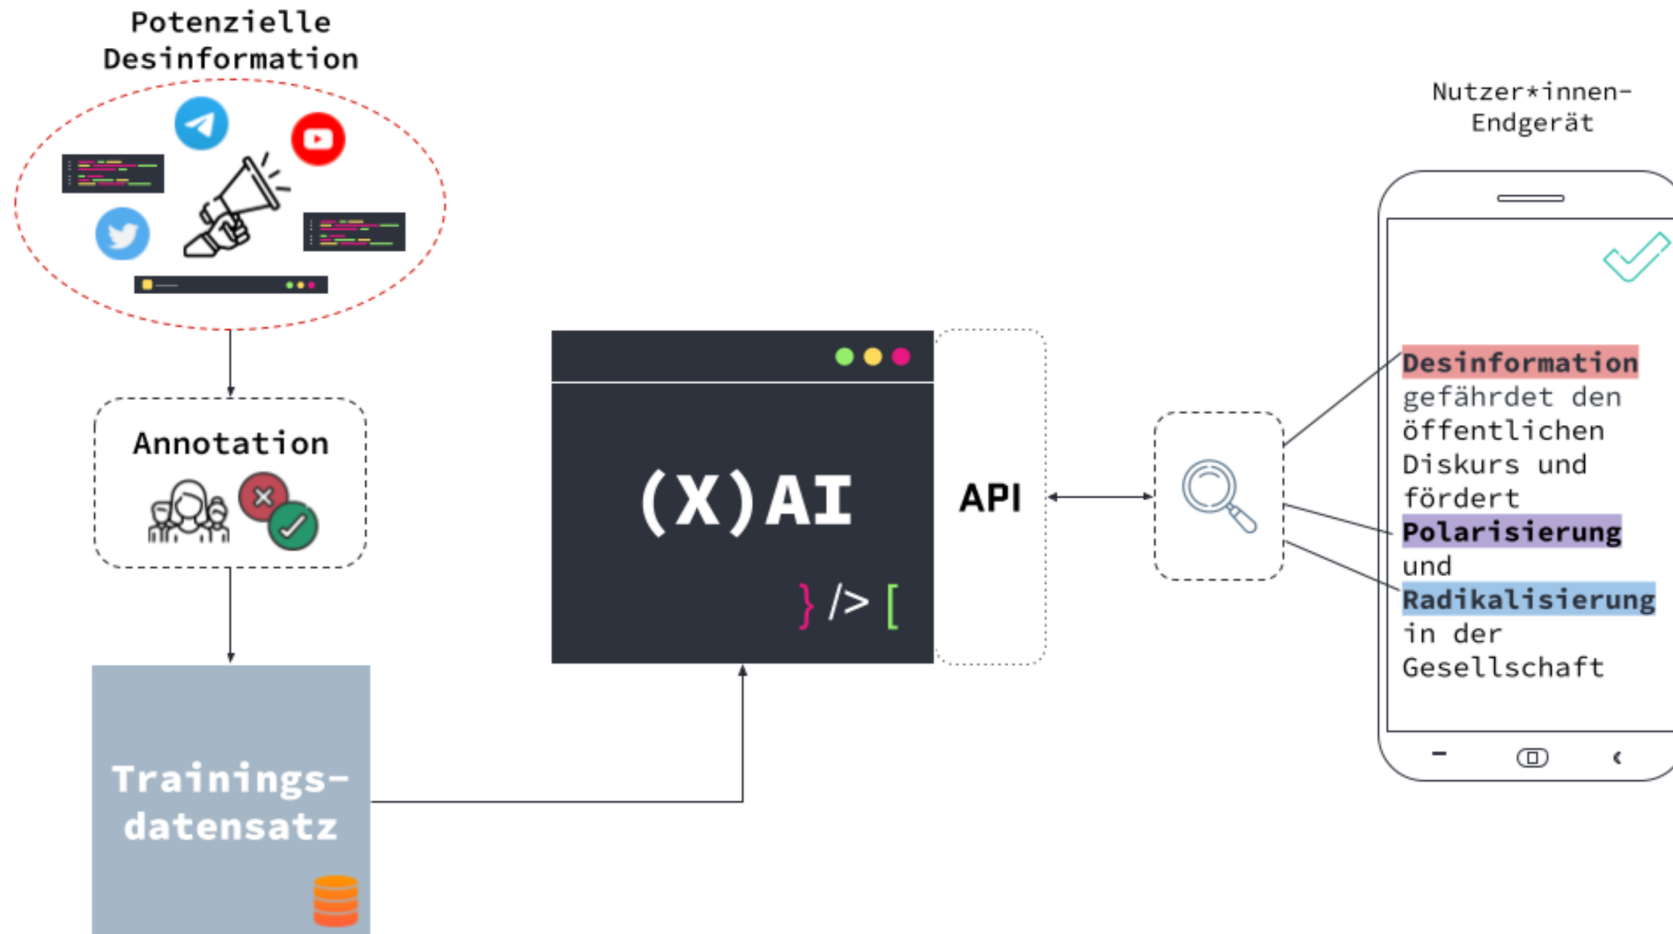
Potenzielle Desinformation

Annotation

Trainings-datensatz

(X)AI

} /> [

API

Nutzer*innen-Endgerät

Desinformation gefährdet den öffentlichen Diskurs und fördert Polarisierung und Radikalisierung in der Gesellschaft